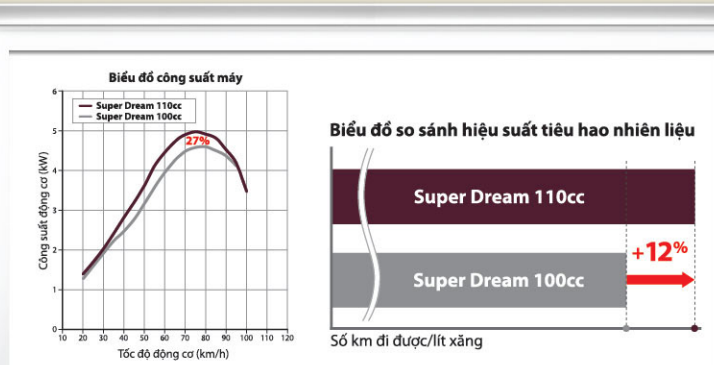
Biểu đồ công suất máy

Super Dream 110cc
Super Dream 100cc

Công suất động cơ (kW)

6
5
4
3
2
1
0

27%

10 20 30 40 50 60 70 80 90 100 110 120

Tốc độ động cơ (km/h)

Biểu đồ so sánh hiệu suất tiêu hao nhiên liệu

Super Dream 110cc

+12%

Super Dream 100cc

Số km đi được/lít xăng